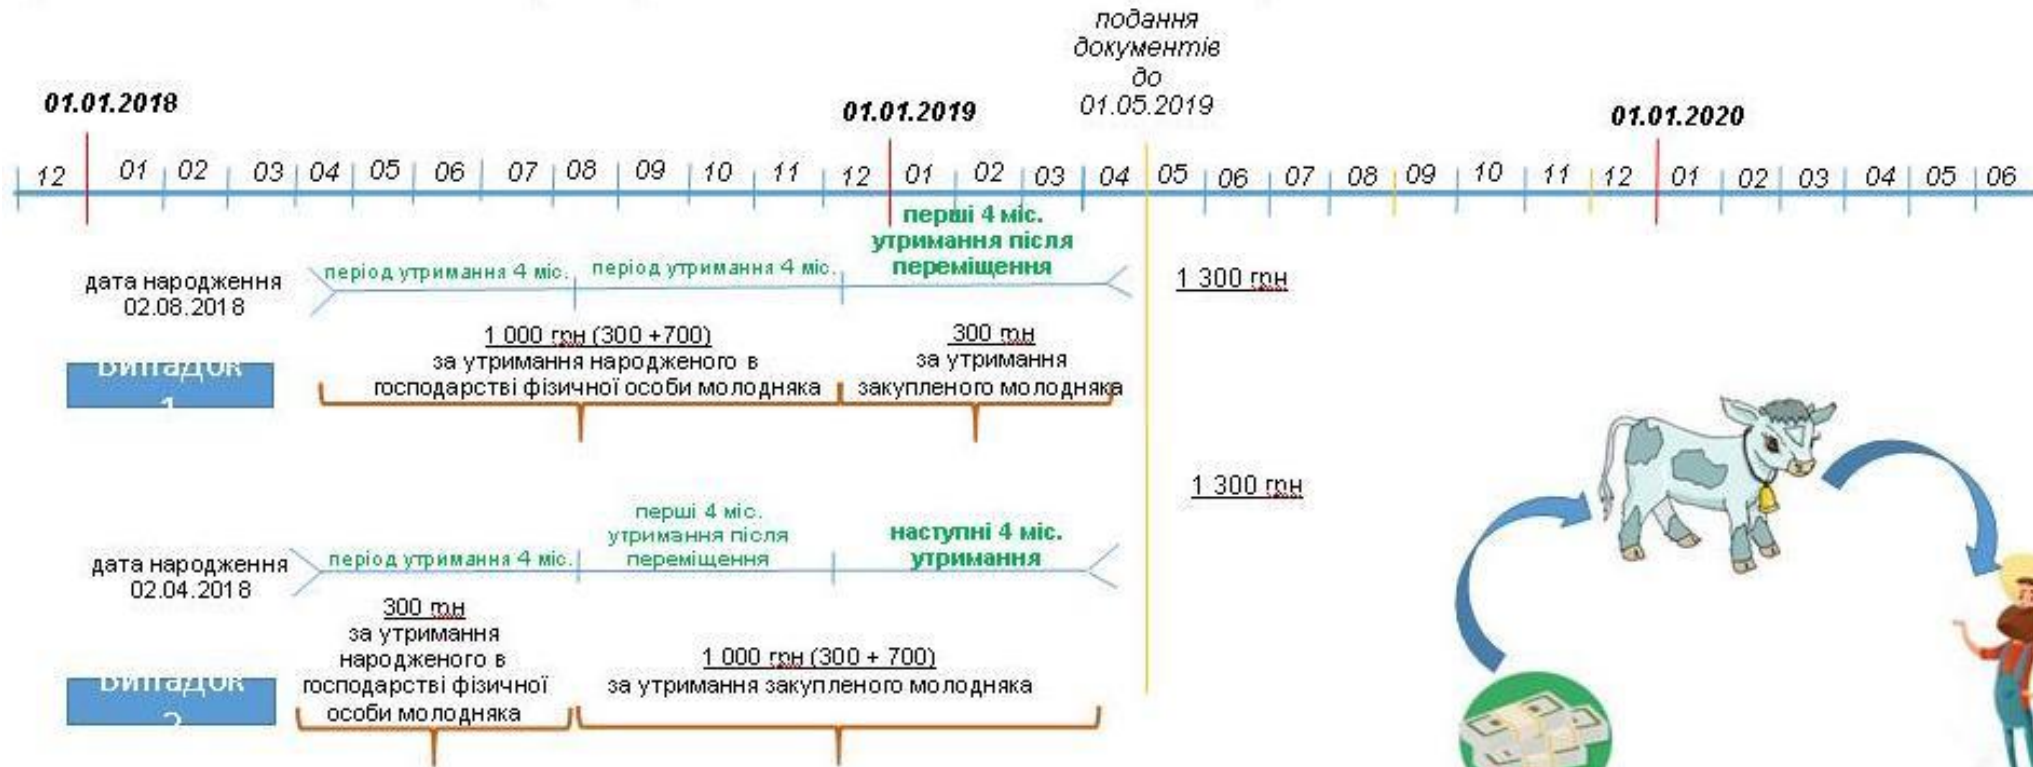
подання документів до 01.05.2019

01.01.2018

01.01.2019

01.01.2020

12 | 01 | 02 | 03 | 04 | 05 | 06 | 07 | 08 | 09 | 10 | 11 | 12 | 01 | 02 | 03 | 04 | 05 | 06 | 07 | 08 | 09 | 10 | 11 | 12 | 01 | 02 | 03 | 04 | 05 | 06

перші 4 міс. утримання після переміщення

дата народження 02.08.2018

період утримання 4 міс.

період утримання 4 міс.

1 300 грн

1 000 грн (300 +700) за утримання народженого в господарстві фізичної особи молодняка

300 грн за утримання закупленого молодняка

Випадок 1

1 300 грн

перші 4 міс. утримання після переміщення

наступні 4 міс. утримання

дата народження 02.04.2018

період утримання 4 міс.

300 грн за утримання народженого в господарстві фізичної особи молодняка

1 000 грн (300 + 700) за утримання закупленого молодняка

Випадок 2